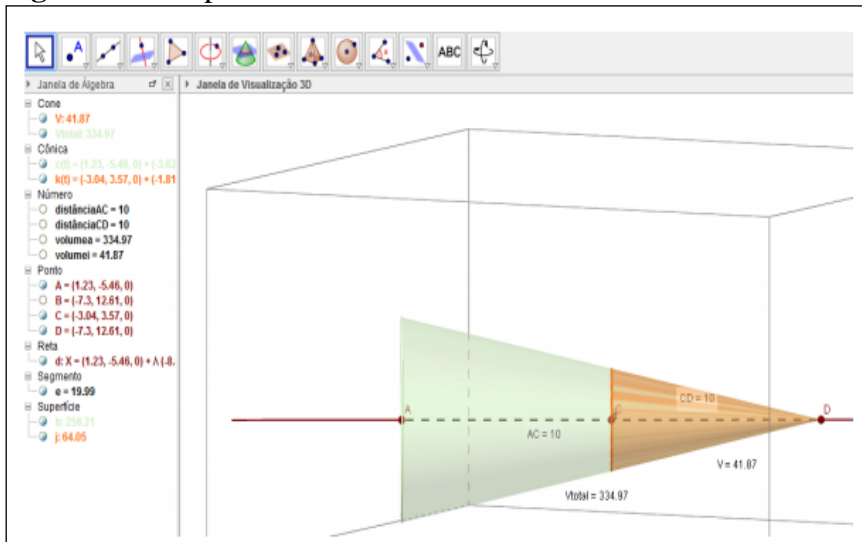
ABC

Janela de Álgebra

Cone
V: 41.87
Vtotal: 334.97
Cônica
c(t) = (1.23, -5.46, 0) + (-3.62
k(t) = (-3.04, 3.57, 0) + (-1.81
Número
distânciaAC = 10
distânciaCD = 10
volumea = 334.97
volumei = 41.87
Ponto
A = (1.23, -5.46, 0)
B = (-7.3, 12.61, 0)
C = (-3.04, 3.57, 0)
D = (-7.3, 12.61, 0)
Reta
d: X = (1.23, -5.46, 0) + λ (-8.
Segmento
e = 19.99
Superfície
h: 250.21
j: 64.05

Janela de Visualização 3D

A
C
D
CD = 10
AC = 10
V = 41.87
Vtotal = 334.97